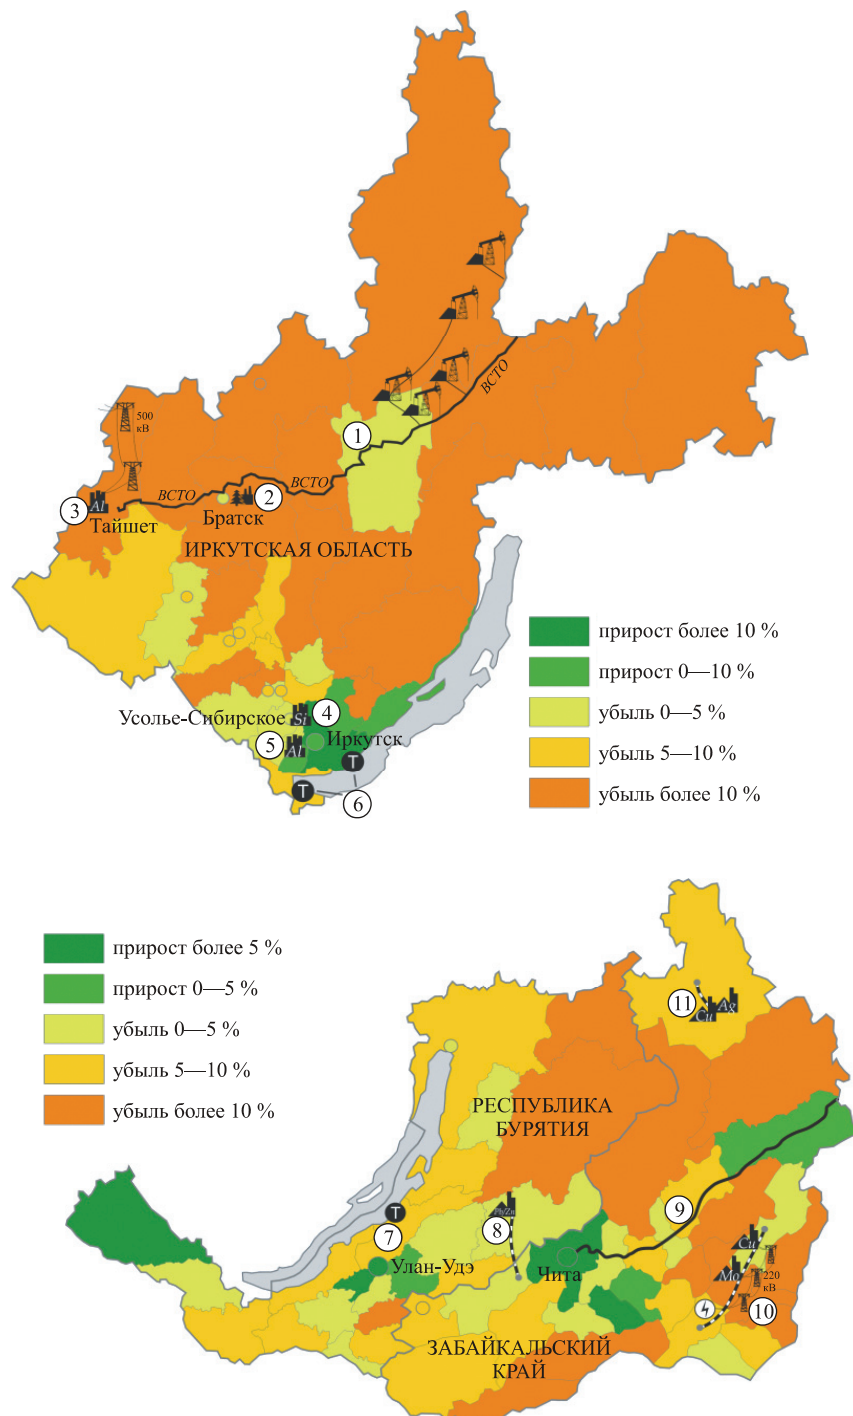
ВСТО

500 кВ

1

ВСТО

ВСТО

3 Al Тайшет

2 Братск

ИРКУТСКАЯ ОБЛАСТЬ

Усолье-Сибирское Si 4

5 Al Иркутск

Т

Т

6

прирост более 10 %

прирост 0—10 %

убыль 0—5 %

убыль 5—10 %

убыль более 10 %

прирост более 5 %

прирост 0—5 %

убыль 0—5 %

убыль 5—10 %

убыль более 10 %

11 Cu Au

РЕСПУБЛИКА БУРЯТИЯ

Т

7

Улан-Удэ

8 PbZn

Чита

9

Cu

Mo

220 кВ

10

ЗАБАЙКАЛЬСКИЙ КРАЙ